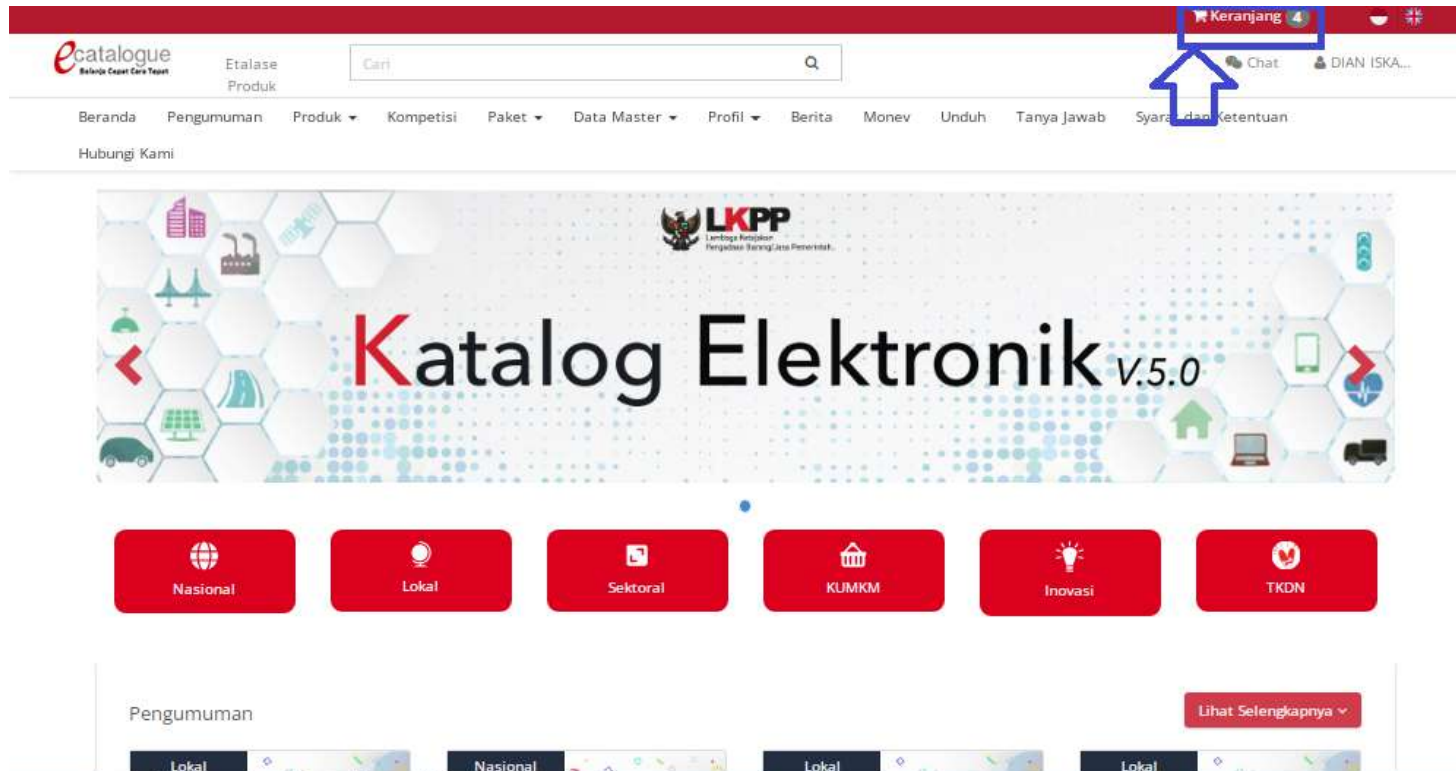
Keranjang 4

ecatalogue
Belanja Cepat Cara Tepat

Etalase Produk

Cari

Chat

DIAN ISKA...

Beranda Pengumuman Produk Kompetisi Paket Data Master Profil Berita Monev Unduh Tanya Jawab Syarat dan Ketentuan Hubungi Kami

LKPP
Lembaga Kebijakan Pengadaan Barang/Jasa Pemerintah

Katalog Elektronik V.5.0

Nasional

Lokal

Sektoral

KUMKM

Inovasi

TKDN

Pengumuman

Lihat Selengkapnya

Lokal

Nasional

Lokal

Lokal